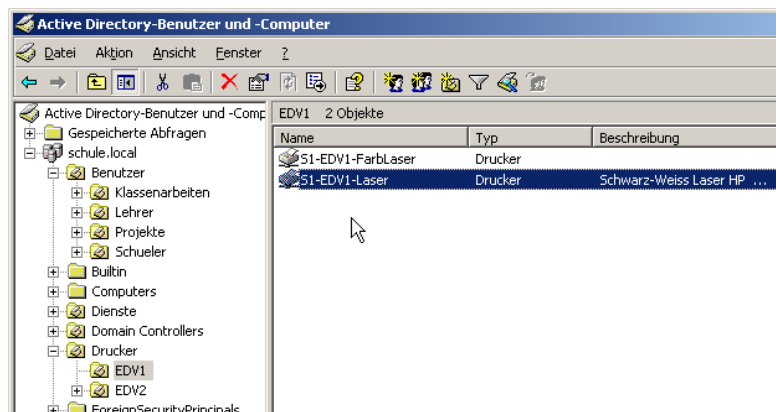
Active Directory-Benutzer und -Computer

Datei Aktion Ansicht Fenster ?

Active Directory-Benutzer und -Comp
Gespeicherte Abfragen
schule.local
Benutzer
Klassenarbeiten
Lehrer
Projekte
Schueler
Builtin
Computers
Dienste
Domain Controllers
Drucker
EDV1
EDV2
ForeignSecurityPrincipals

EDV1 2 Objekte

| Name | Typ | Beschreibung |
|---|---|---|
| S1-EDV1-FarbLaser | Drucker | |
| S1-EDV1-Laser | Drucker | Schwarz-Weiss Laser HP ... |